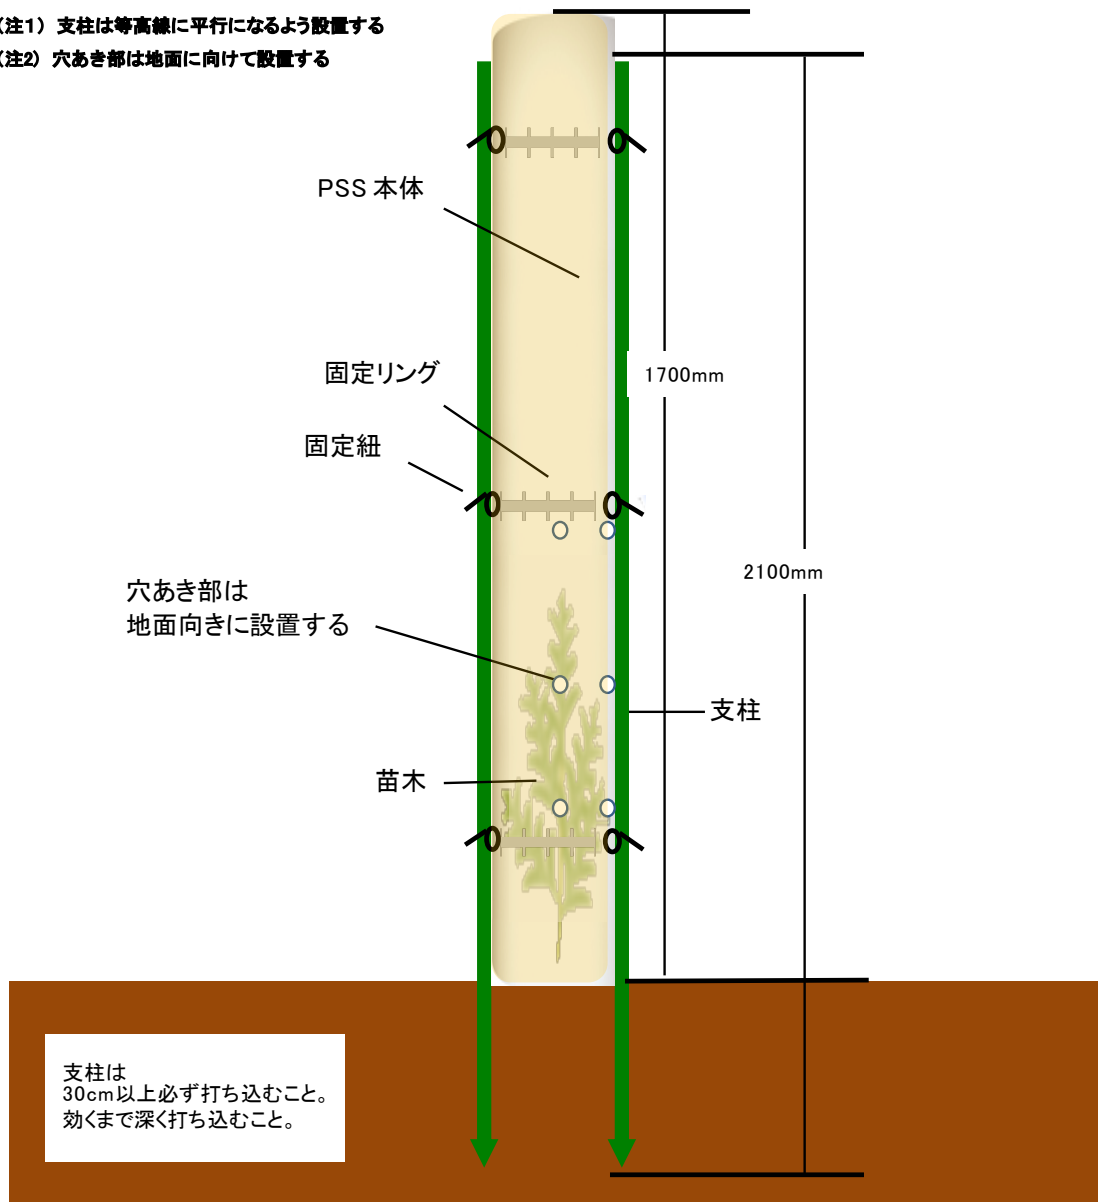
(注1) 支柱は等高線に平行になるよう設置する
(注2) 穴あき部は地面に向けて設置する

PSS 本体

固定リング

固定紐

穴あき部は
地面向きに設置する

苗木

1700mm

2100mm

支柱

支柱は
30cm以上必ず打ち込むこと。
効くまで深く打ち込むこと。